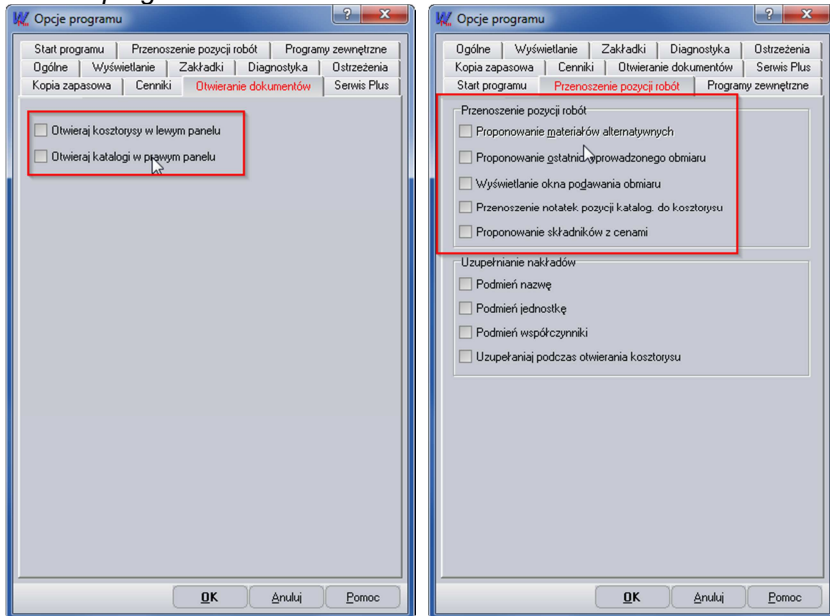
Opcje programu

Start programu | Przenoszenie pozycji robót | Programy zewnętrzne
Ogólne | Wyświetlanie | Zakładki | Diagnostyka | Ostrzeżenia
Kopia zapasowa | Cenniki | Otwieranie dokumentów | Serwis Plus

Otwieraj kosztorysy w lewym panelu
Otwieraj katalogi w prawym panelu

OK | Anuluj | Pomoc

Opcje programu

Ogólne | Wyświetlanie | Zakładki | Diagnostyka | Ostrzeżenia
Kopia zapasowa | Cenniki | Otwieranie dokumentów | Serwis Plus
Start programu | Przenoszenie pozycji robót | Programy zewnętrzne

Przenoszenie pozycji robót
Proponowanie materiałów alternatywnych
Proponowanie ostatnio wprowadzonego obmiaru
Wyświetlanie okna podawania obmiaru
Przenoszenie notatek pozycji katalog. do kosztorysu
Proponowanie składników z cenami

Uzupełnianie nakładów
Podmień nazwę
Podmień jednostkę
Podmień współczynniki
Uzupełaniaj podczas otwierania kosztorysu

OK | Anuluj | Pomoc